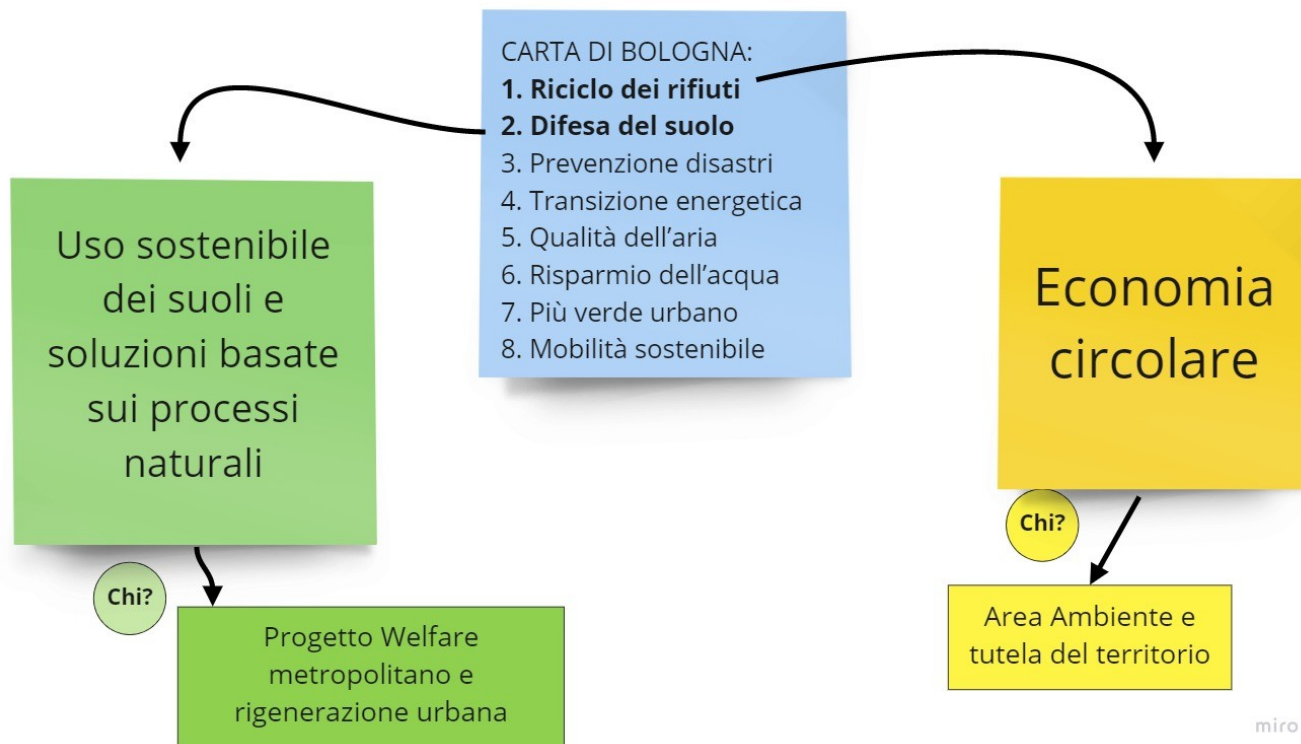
CARTA DI BOLOGNA:
**1. Riciclo dei rifiuti**
**2. Difesa del suolo**
3. Prevenzione disastri
4. Transizione energetica
5. Qualità dell'aria
6. Risparmio dell'acqua
7. Più verde urbano
8. Mobilità sostenibile

Uso sostenibile dei suoli e soluzioni basate sui processi naturali

Chi?

Progetto Welfare metropolitano e rigenerazione urbana

Economia circolare

Chi?

Area Ambiente e tutela del territorio

miro